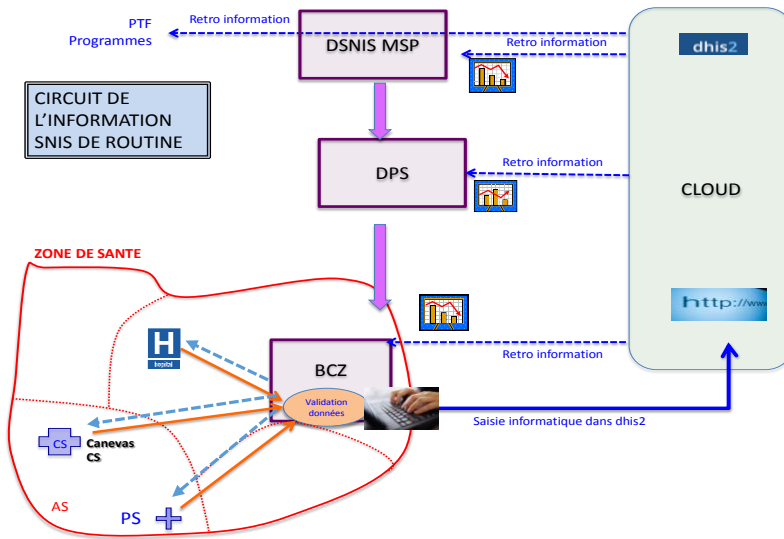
PTF
Programmes

Retro information

DSNIS MSP

Retro information

dhis2

CIRCUIT DE L'INFORMATION SNIS DE ROUTINE

DPS

Retro information

CLOUD

ZONE DE SANTE

http://www

H
hopital

BCZ

Retro information

Validation données

Saisie informatique dans dhis2

CS

Canevas CS

AS

PS